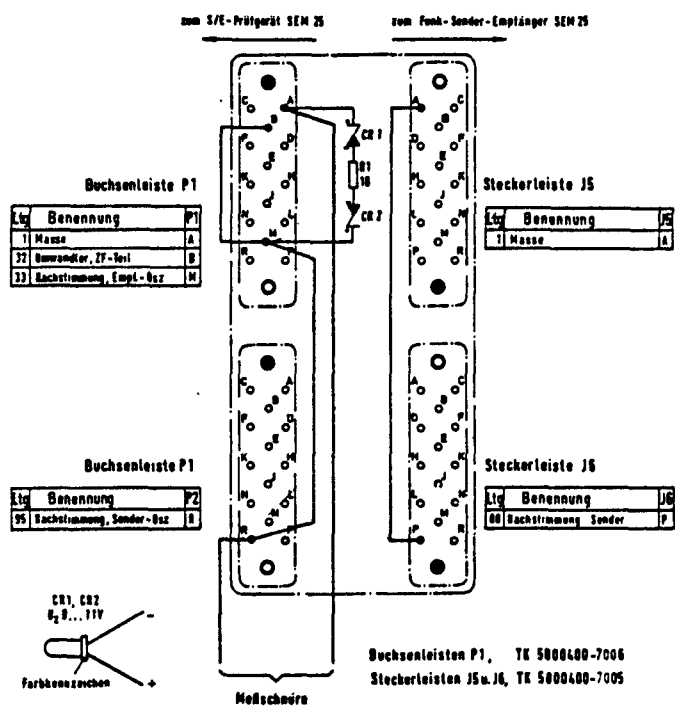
zum S/E-Prüfgerät SEM 25

zum Funk-Sender-Empfänger SEM 25

Buchsenleiste P1

| Ltg | Benennung | P1 |
|---|---|---|
| 1 | Masse | A |
| 32 | Umwandler, ZF-Teil | B |
| 33 | Nachstimmung, Empf.-Osz | M |

Steckerleiste J5

| Ltg | Benennung | J5 |
|---|---|---|
| 1 | Masse | A |

CR 1
R1 10
CR 2

Buchsenleiste P1

| Ltg | Benennung | P2 |
|---|---|---|
| 95 | Nachstimmung, Sender-Osz | R |

Steckerleiste J6

| Ltg | Benennung | J6 |
|---|---|---|
| 88 | Nachstimmung Sender | P |

CR1, CR2
$U_Z$ 9...11V

Farbkennzeichen

Meßschnüre

Buchsenleisten P1, TK 5800400-7006
Steckerleisten J5 u. J6, TK 5800400-7005